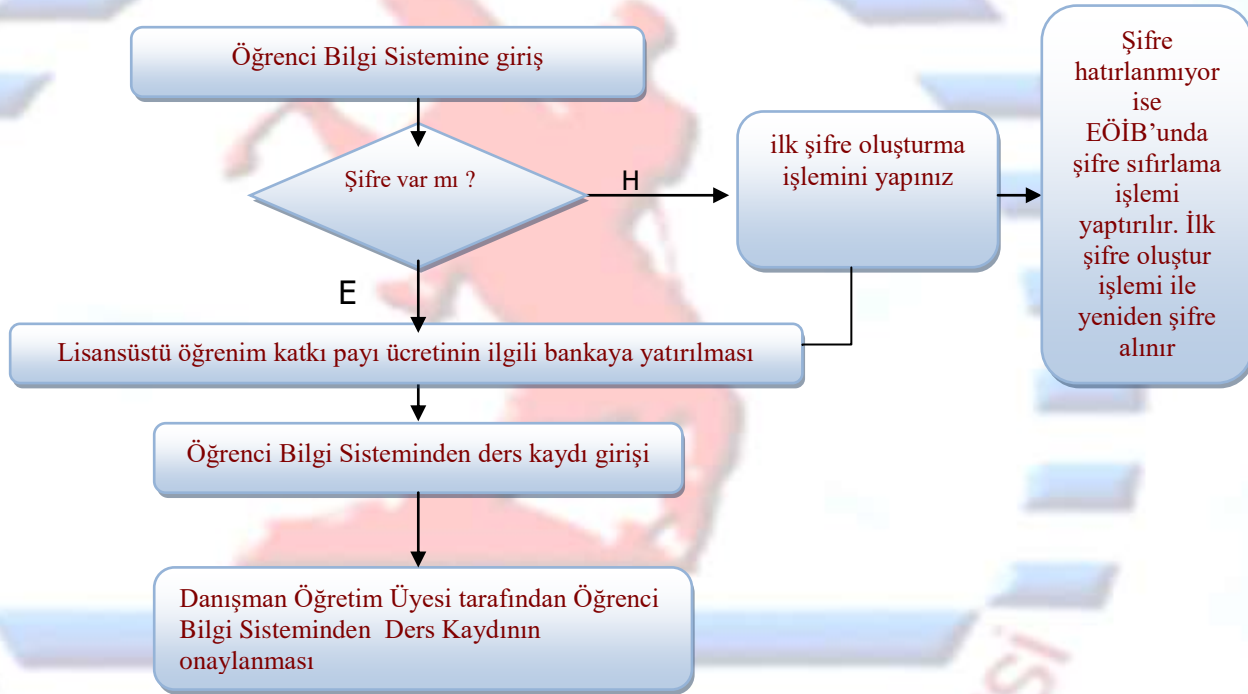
Öğrenci Bilgi Sistemine giriş

Şifre var mı ?

H

ilk şifre oluşturma işlemini yapınız

Şifre hatırlanmıyor ise EÖİB'unda şifre sıfırlama işlemi yaptırılır. İlk şifre oluştur işlemi ile yeniden şifre alınır

E

Lisansüstü öğrenim katkı payı ücretinin ilgili bankaya yatırılması

Öğrenci Bilgi Sisteminden ders kaydı girişi

Danışman Öğretim Üyesi tarafından Öğrenci Bilgi Sisteminden Ders Kaydının onaylanması